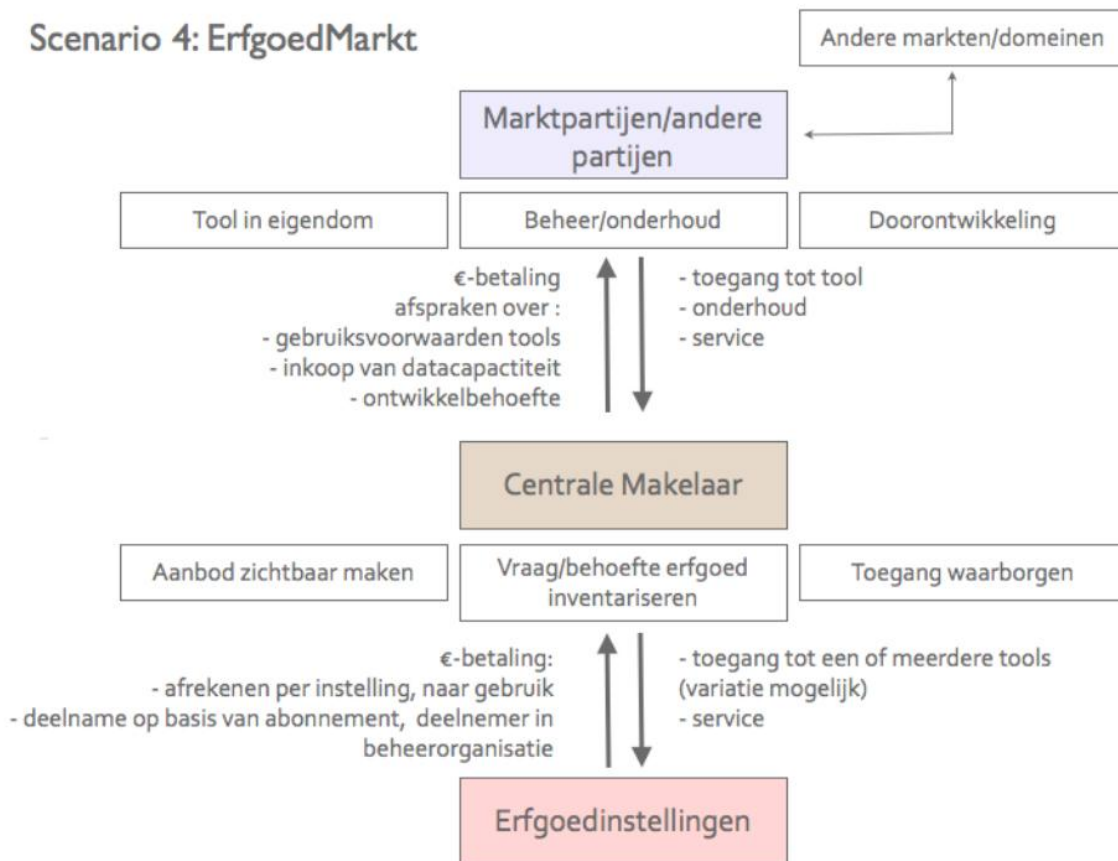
Scenario 4: ErfgoedMarkt

Andere markten/domeinen

Marktpartijen/andere partijen

Tool in eigendom

Beheer/onderhoud

Doorontwikkeling

€-betaling
afspraken over :
- gebruiksvoorwaarden tools
- inkoop van datacapactiteit
- ontwikkelbehoefte

- toegang tot tool
- onderhoud
- service

Centrale Makelaar

Aanbod zichtbaar maken

Vraag/behoefte erfgoed inventariseren

Toegang waarborgen

€-betaling:
- afrekenen per instelling, naar gebruik
- deelname op basis van abonnement, deelnemer in beheerorganisatie

- toegang tot een of meerdere tools (variatie mogelijk)
- service

Erfgoedinstellingen